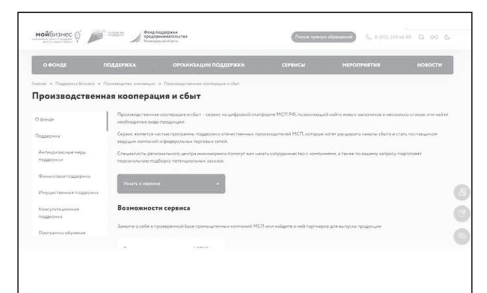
мойбизнес

Фонд поддержки предпринимательства

Поиск точки обращения

8-800-

О ФОНДЕ

ПОДДЕРЖКА

ОРГАНИЗАЦИИ ПОДДЕРЖКИ

СЕРВИСЫ

МЕРОПРИЯТИЯ

НОВОСТИ

Главная » Поддержка бизнеса » Производство, инновации » Производственная кооперация и сбыт

Производственная кооперация и сбыт

О фонде

Поддержка

Антикризисные меры поддержки

Финансовая поддержка

Имущественная поддержка

Консультационная поддержка

Программы обучения

Производственная кооперация и сбыт – сервис на цифровой платформе МСП.РФ, позволяющий найти новых заказчиков и несколько из них этот необходимые вида продукции.

Сервис является частью программы поддержки отечественных производителей МСП, которые хотят расширить каналы сбыта и стать поставщиком ведущих компаний и федеральных торговых сетей.

Специалисты регионального центра инжиниринга помогут вам начать сотрудничество с компаниями, а также по вашему запросу подготовят подходящие подборку потенциальных заказов.

Узнать о сервисе

Возможности сервиса

Заявите о себе в проверенной базе промышленных компаний МСП или найдите в ней партнеров для выпуска продукции